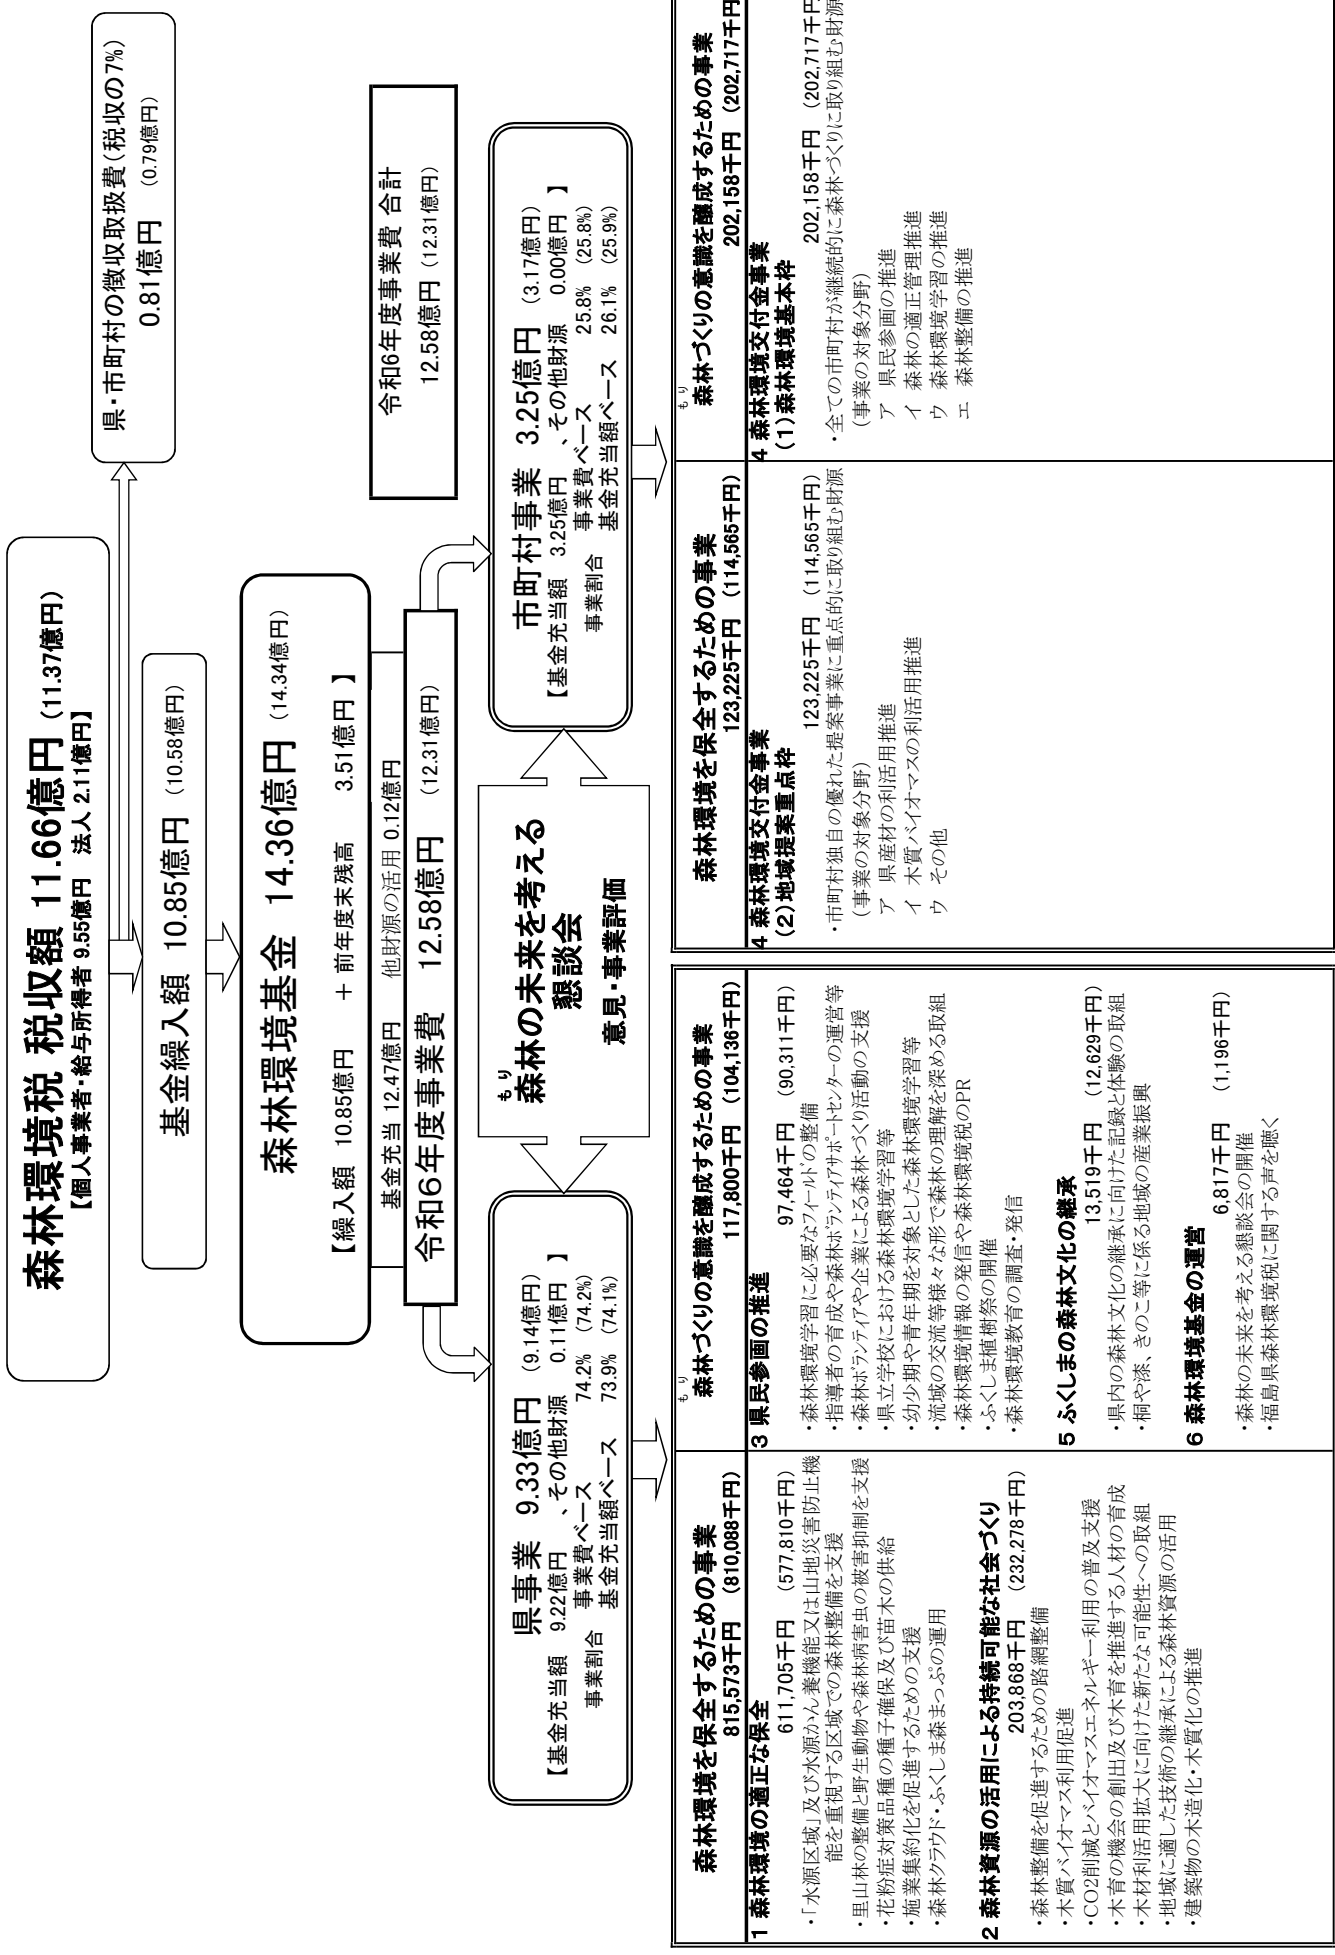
森林環境税 税収額 11.66億円 (11.37億円)
【個人事業者・給与所得者 9.55億円 法人 2.11億円】

県・市町村の徴収取扱費(税収の7%)
0.81億円 (0.79億円)

基金繰入額 10.85億円 (10.58億円)

森林環境基金 14.36億円 (14.34億円)
【繰入額 10.85億円 + 前年度末残高 3.51億円 】

基金充当 12.47億円 他財源の活用 0.12億円

令和6年度事業費 12.58億円 (12.31億円)

令和6年度事業費 合計
12.58億円 (12.31億円)

森林の未来を考える懇談会
意見・事業評価

県事業 9.33億円 (9.14億円)
【基金充当額 9.22億円 、その他財源 0.11億円 】
事業割合 事業費ベース 74.2% (74.2%)
基金充当額ベース 73.9% (74.1%)

市町村事業 3.25億円 (3.17億円)
【基金充当額 3.25億円 、その他財源 0.00億円 】
事業割合 事業費ベース 25.8% (25.8%)
基金充当額ベース 26.1% (25.9%)

森林環境を保全するための事業
815,573千円 (810,088千円)

1 森林環境の適正な保全
611,705千円 (577,810千円)
・「水源区域」及び水源かん養機能又は山地災害防止機能を重視する区域での森林整備を支援
・里山林の整備と野生動物や森林病害虫の被害抑制を支援
・花粉症対策品種の種子確保及び苗木の供給
・施業集約化を促進するための支援
・森林クラウド・ふくしま森まっぷの運用

2 森林資源の活用による持続可能な社会づくり
203,868千円 (232,278千円)
・森林整備を促進するための路網整備
・木質バイオマス利用促進
・CO2削減とバイオマスエネルギー利用の普及支援
・木育の機会の創出及び木育を推進する人材の育成
・木材利活用拡大に向けた新たな可能性への取組
・地域に適した技術の継承による森林資源の活用
・建築物の木造化・木質化の推進

森林づくりの意識を醸成するための事業
117,800千円 (104,136千円)

3 県民参画の推進
97,464千円 (90,311千円)
・森林環境学習に必要なフィールドの整備
・指導者の育成や森林ボランティアサポートセンターの運営等
・森林ボランティアや企業による森林づくり活動の支援
・県立学校における森林環境学習等
・幼少期や青年期を対象とした森林環境学習等
・流域の交流等様々な形で森林の理解を深める取組
・森林環境情報の発信や森林環境税のPR
・ふくしま植樹祭の開催
・森林環境教育の調査・発信

5 ふくしまの森林文化の継承
13,519千円 (12,629千円)
・県内の森林文化の継承に向けた記録と体験の取組
・桐や漆、きのこ等に係る地域の産業振興

6 森林環境基金の運営
6,817千円 (1,196千円)
・森林の未来を考える懇談会の開催
・福島県森林環境税に関する声を聴く

森林環境を保全するための事業
123,225千円 (114,565千円)

4 森林環境交付金事業
(2)地域提案重点枠
123,225千円 (114,565千円)
・市町村独自の優れた提案事業に重点的に取り組む財源
(事業の対象分野)
ア 県産材の利活用推進
イ 木質バイオマスの利活用推進
ウ その他

森林づくりの意識を醸成するための事業
202,158千円 (202,717千円)

4 森林環境交付金事業
(1)森林環境基本枠
202,158千円 (202,717千円)
・全ての市町村が継続的に森林づくりに取り組む財源
(事業の対象分野)
ア 県民参画の推進
イ 森林の適正管理推進
ウ 森林環境学習の推進
エ 森林整備の推進